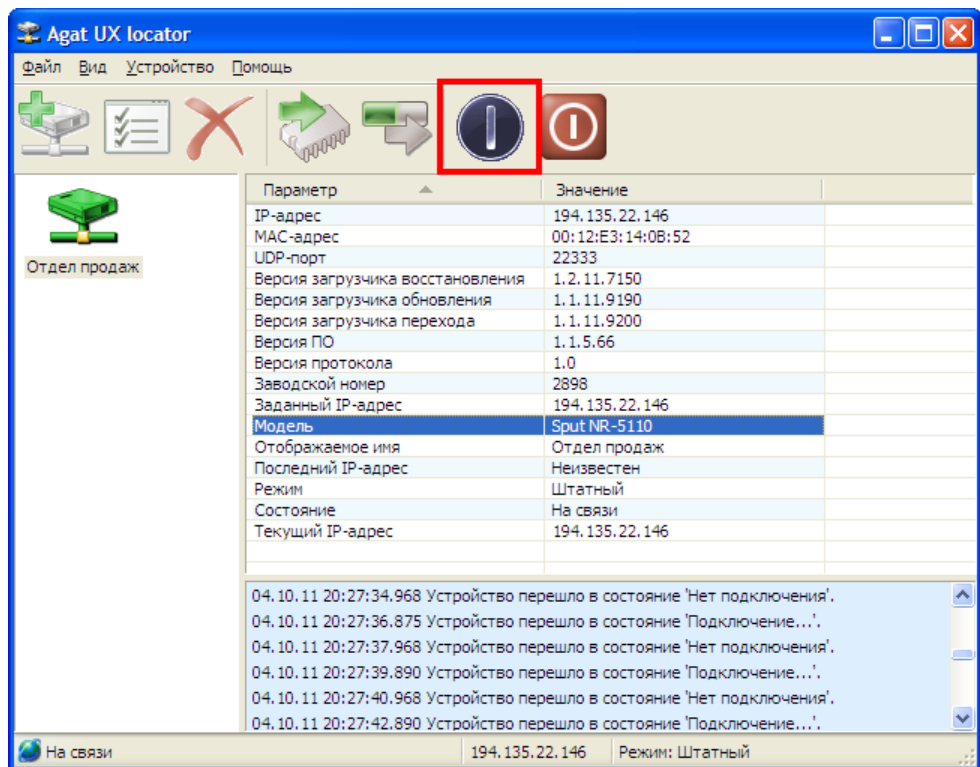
Agat UX locator

Файл Вид Устройство Помощь

Отдел продаж

| Параметр | Значение |
|---|---|
| IP-адрес | 194.135.22.146 |
| MAC-адрес | 00:12:E3:14:0B:52 |
| UDP-порт | 22333 |
| Версия загрузчика восстановления | 1.2.11.7150 |
| Версия загрузчика обновления | 1.1.11.9190 |
| Версия загрузчика перехода | 1.1.11.9200 |
| Версия ПО | 1.1.5.66 |
| Версия протокола | 1.0 |
| Заводской номер | 2898 |
| Заданный IP-адрес | 194.135.22.146 |
| Модель | Sput NR-5110 |
| Отображаемое имя | Отдел продаж |
| Последний IP-адрес | Неизвестен |
| Режим | Штатный |
| Состояние | На связи |
| Текущий IP-адрес | 194.135.22.146 |

04.10.11 20:27:34.968 Устройство перешло в состояние 'Нет подключения'.
04.10.11 20:27:36.875 Устройство перешло в состояние 'Подключение...'.
04.10.11 20:27:37.968 Устройство перешло в состояние 'Нет подключения'.
04.10.11 20:27:39.890 Устройство перешло в состояние 'Подключение...'.
04.10.11 20:27:40.968 Устройство перешло в состояние 'Нет подключения'.
04.10.11 20:27:42.890 Устройство перешло в состояние 'Подключение...'.

На связи | 194.135.22.146 | Режим: Штатный